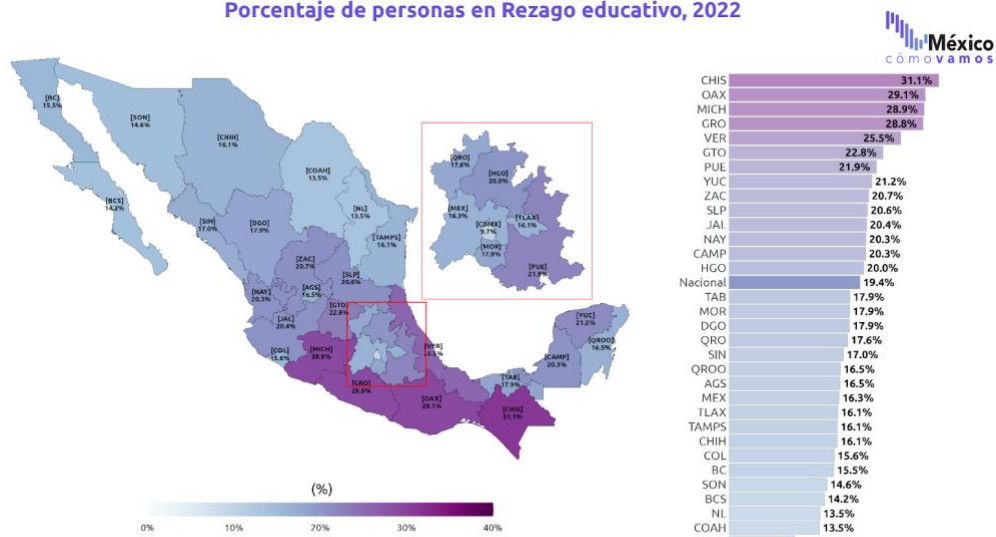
Porcentaje de personas en Rezago educativo, 2022

México cómo vamos

[BC] 15.5%
[SON] 14.6%
[CHIH] 16.1%
[COAH] 13.5%
[BCS] 14.2%
[SIN] 17.0%
[DGO] 17.9%
[NL] 13.5%
[TAMPS] 16.1%
[ZAC] 20.7%
[SLP] 20.6%
[NAY] 20.3%
[AGS] 16.5%
[GTO] 22.8%
[JAL] 20.4%
[COL] 15.6%
[MICH] 28.9%
[VER] 25.5%
[GRO] 28.8%
[OAX] 29.1%
[CHIS] 31.1%
[TAB] 17.9%
[CAMP] 20.3%
[YUC] 21.2%
[QROO] 16.5%
[QRO] 17.6%
[HGO] 20.0%
[MEX] 16.3%
[CDMX] 9.7%
[TLAX] 16.1%
[MOR] 17.9%
[PUE] 21.9%

(%)
0% 10% 20% 30% 40%

| | |
|---|---|
| CHIS | 31.1% |
| OAX | 29.1% |
| MICH | 28.9% |
| GRO | 28.8% |
| VER | 25.5% |
| GTO | 22.8% |
| PUE | 21.9% |
| YUC | 21.2% |
| ZAC | 20.7% |
| SLP | 20.6% |
| JAL | 20.4% |
| NAY | 20.3% |
| CAMP | 20.3% |
| HGO | 20.0% |
| Nacional | 19.4% |
| TAB | 17.9% |
| MOR | 17.9% |
| DGO | 17.9% |
| QRO | 17.6% |
| SIN | 17.0% |
| QROO | 16.5% |
| AGS | 16.5% |
| MEX | 16.3% |
| TLAX | 16.1% |
| TAMPS | 16.1% |
| CHIH | 16.1% |
| COL | 15.6% |
| BC | 15.5% |
| SON | 14.6% |
| BCS | 14.2% |
| NL | 13.5% |
| COAH | 13.5% |